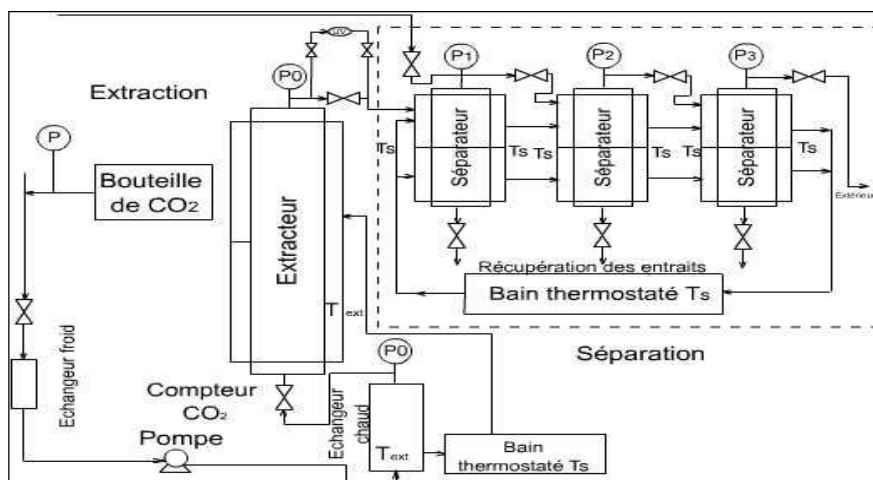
Extraction

P

Bouteille de $CO_2$

Echangeur froid

Pompe

P0

Extracteur

$T_{ext}$

Compteur $CO_2$

P0

Echangeur chaud

$T_{ext}$

Bain thermostaté Ts

dV

P1

P2

P3

Ts

Séparateur

Ts Ts

Séparateur

Ts Ts

Séparateur

Ts

Extérieur

Récupération des entraits

Bain thermostaté Ts

Séparation